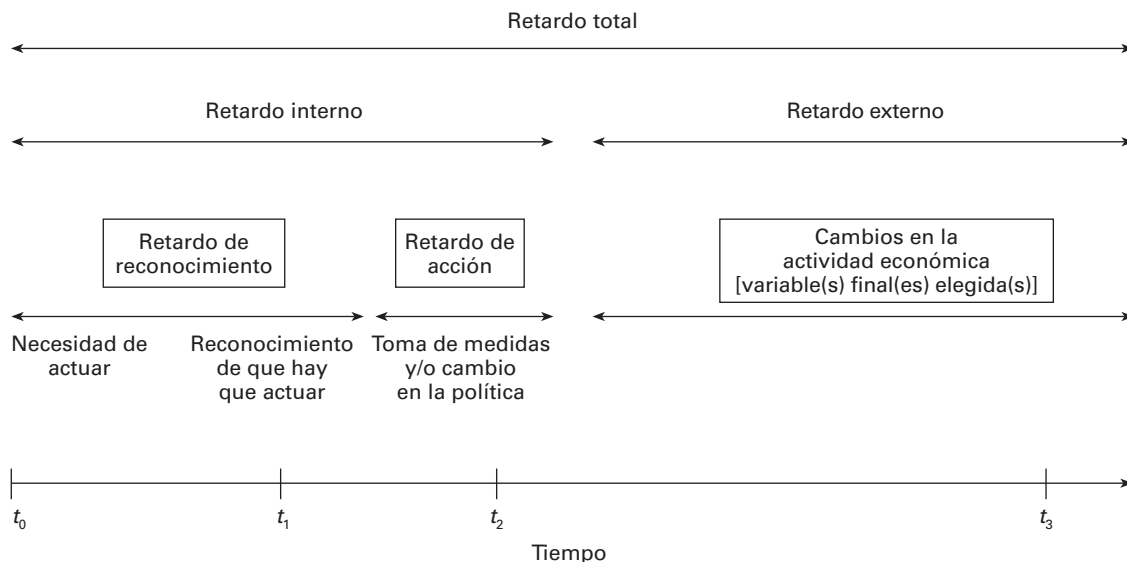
Retardo total

Retardo interno

Retardo externo

Retardo de reconocimiento

Retardo de acción

Cambios en la actividad económica [variable(s) final(es) elegida(s)]

Necesidad de actuar

Reconocimiento de que hay que actuar

Toma de medidas y/o cambio en la política

$t_0$

$t_1$

$t_2$

$t_3$

Tiempo